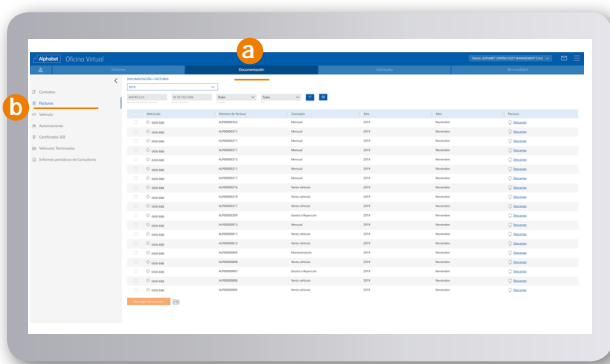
a

Alphabet Oficina Virtual

Documentación

b

Contratos

Facturas

Vehículo

Autorizaciones

Certificados 300

Vehículos Terminados

Informes periódicos de Consultoría

DOCUMENTACIÓN > FACTURAS

| Matrícula | Número de factura | Concepto | Año | Mes | Factura |
|---|---|---|---|---|---|
| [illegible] | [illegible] | Mensual | 2016 | Noviembre | Descargar |
| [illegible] | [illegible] | Mensual | 2016 | Noviembre | Descargar |
| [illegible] | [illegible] | Mensual | 2016 | Noviembre | Descargar |
| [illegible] | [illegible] | Mensual | 2016 | Noviembre | Descargar |
| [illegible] | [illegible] | Mensual | 2016 | Noviembre | Descargar |
| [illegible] | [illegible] | Mensual | 2016 | Noviembre | Descargar |
| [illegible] | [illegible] | Mensual | 2016 | Noviembre | Descargar |
| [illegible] | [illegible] | Mensual | 2016 | Noviembre | Descargar |
| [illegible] | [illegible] | Venta vehículo | 2016 | Noviembre | Descargar |
| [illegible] | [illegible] | Venta vehículo | 2016 | Noviembre | Descargar |
| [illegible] | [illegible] | Venta vehículo | 2016 | Noviembre | Descargar |
| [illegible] | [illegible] | Gastos a Repercutir | 2016 | Noviembre | Descargar |
| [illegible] | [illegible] | Mensual | 2016 | Noviembre | Descargar |
| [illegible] | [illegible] | Venta vehículo | 2016 | Noviembre | Descargar |
| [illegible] | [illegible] | Venta vehículo | 2016 | Noviembre | Descargar |
| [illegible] | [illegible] | Mantenimiento | 2016 | Noviembre | Descargar |
| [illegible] | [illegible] | Venta vehículo | 2016 | Noviembre | Descargar |
| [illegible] | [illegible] | Gastos a Repercutir | 2016 | Noviembre | Descargar |
| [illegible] | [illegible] | Venta vehículo | 2016 | Noviembre | Descargar |
| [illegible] | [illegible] | Venta vehículo | 2016 | Noviembre | Descargar |